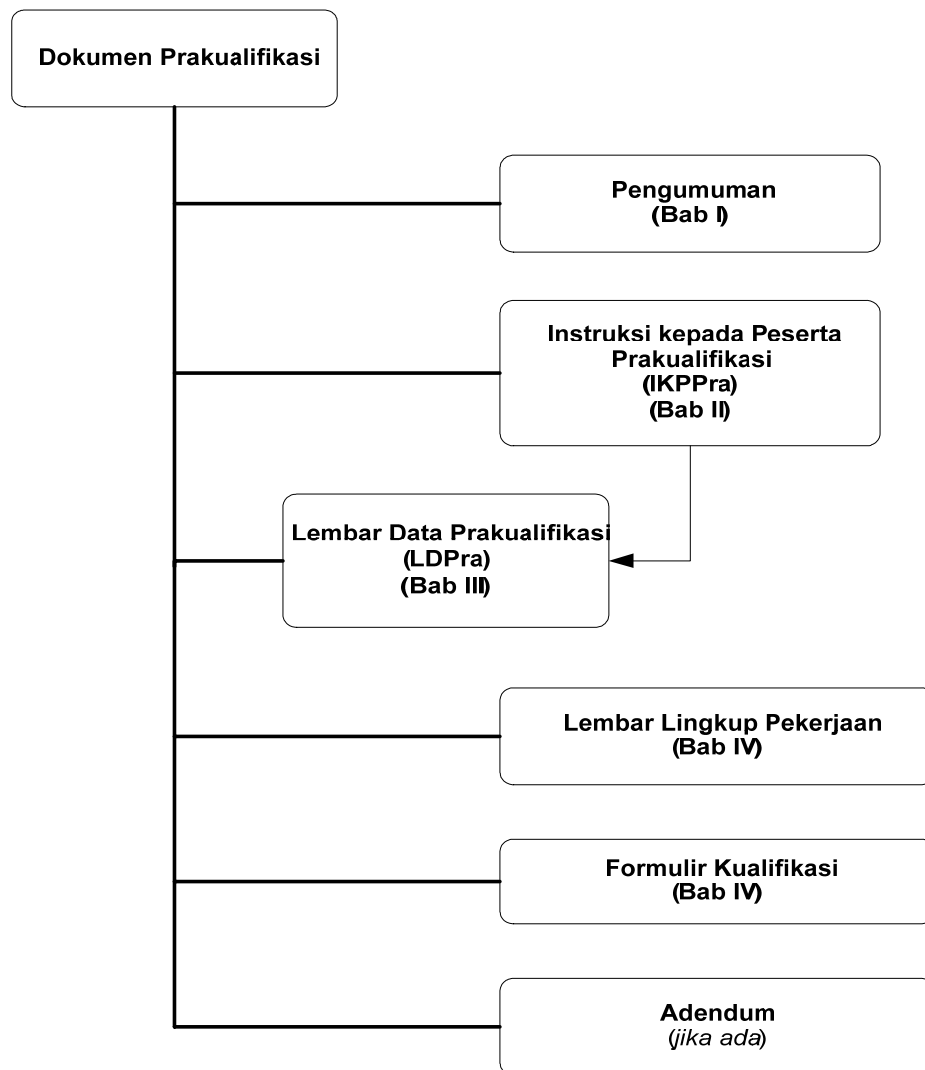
Dokumen Prakualifikasi

Pengumuman
(Bab I)

Instruksi kepada Peserta Prakualifikasi
(IKPPra)
(Bab II)

Lembar Data Prakualifikasi
(LDPra)
(Bab III)

Lembar Lingkup Pekerjaan
(Bab IV)

Formulir Kualifikasi
(Bab IV)

Adendum
(jika ada)